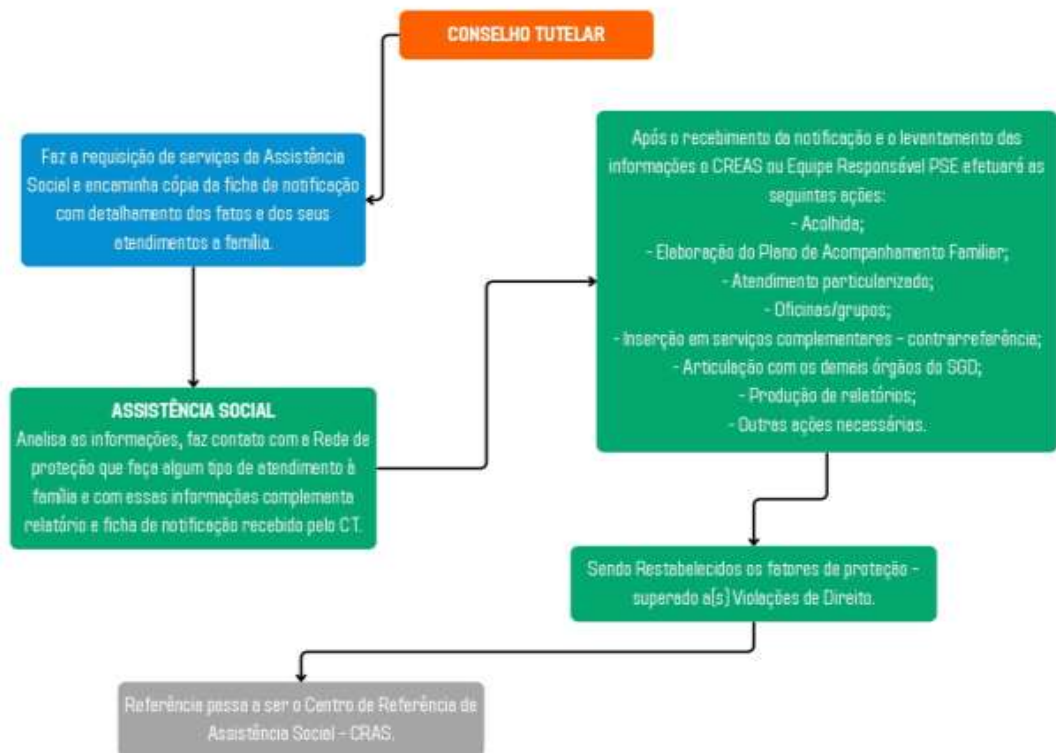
CONSELHO TUTELAR

Faz a requisição de serviços da Assistência Social e encaminha cópia da ficha de notificação com detalhamento dos fatos e dos seus atendimentos a família.

ASSISTÊNCIA SOCIAL
Analisa as informações, faz contato com a Rede de proteção que feça algum tipo de atendimento à família e com essas informações complementa relatório e ficha de notificação recebido pelo CT.

Após o recebimento da notificação e o levantamento das informações o CREAS ou Equipe Responsável PSE efetuará as seguintes ações:
- Acolhida;
- Elaboração do Plano de Acompanhamento Familiar;
- Atendimento particularizado;
- Oficinas/grupos;
- Inserção em serviços complementares - contrarreferência;
- Articulação com os demais órgãos do SGD;
- Produção de relatórios;
- Outras ações necessárias.

Sendo Restabelecidos os fatores de proteção - superado a(s) Violações de Direito.

Referência passa a ser o Centro de Referência de Assistência Social - CRAS.